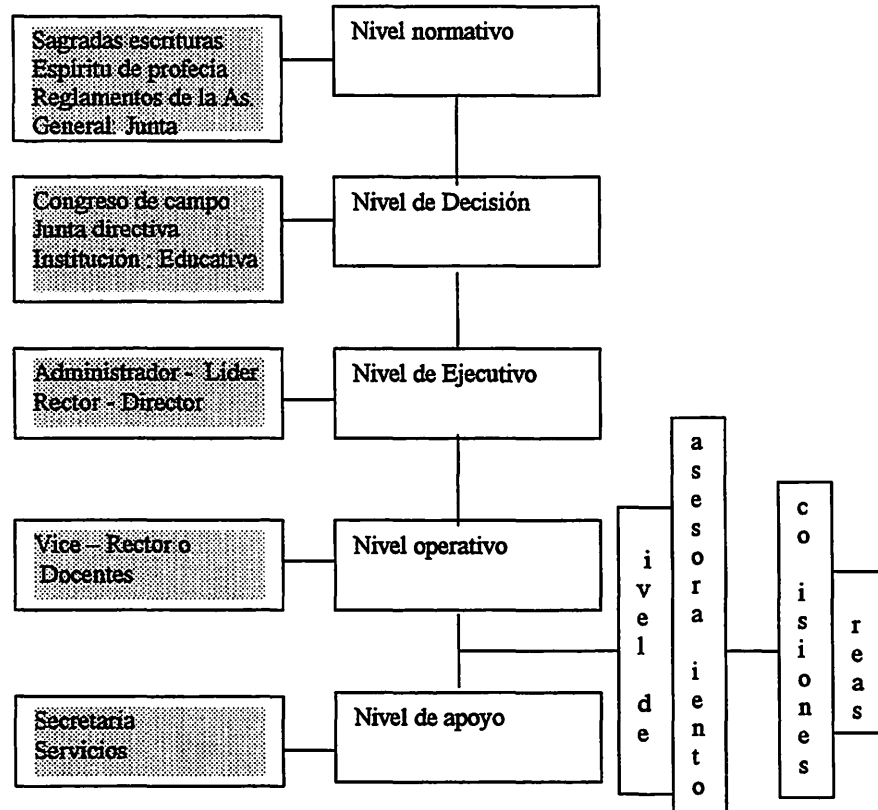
Sagradas escrituras
Espiritu de profecia
Reglamentos de la As.
General: Junta

Nivel normativo

Congreso de campo
Junta directiva
Institución : Educativa

Nivel de Decisión

Administrador - Lider
Rector - Director

Nivel de Ejecutivo

Vice – Rector o
Docentes

Nivel operativo

Secretaria
Servicios

Nivel de apoyo

ivel de

asesora iento

co isiones

reas